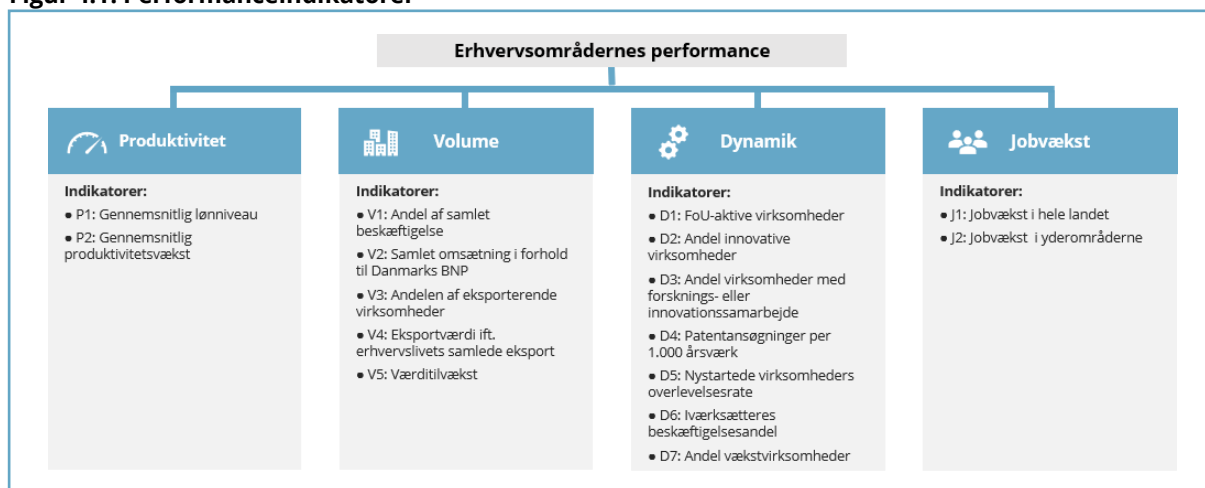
Figur 4.1: Performanceindikatorer

Erhvervsområdernes performance

Produktivitet

Indikatorer:
● P1: Gennemsnitlig lønniveau
● P2: Gennemsnitlig produktivitetsvækst

Volume

Indikatorer:
● V1: Andel af samlet beskæftigelse
● V2: Samlet omsætning i forhold til Danmarks BNP
● V3: Andelen af eksporterende virksomheder
● V4: Eksportværdi ift. erhvervslivets samlede eksport
● V5: Værditilvækst

Dynamik

Indikatorer:
● D1: FoU-aktive virksomheder
● D2: Andel innovative virksomheder
● D3: Andel virksomheder med forsknings- eller innovationssamarbejde
● D4: Patentansøgninger per 1.000 årsværk
● D5: Nystartede virksomheders overlevelsesrate
● D6: Iværksætteres beskæftigelsesandel
● D7: Andel vækstvirksomheder

Jobvækst

Indikatorer:
● J1: Jobvækst i hele landet
● J2: Jobvækst i yderområderne